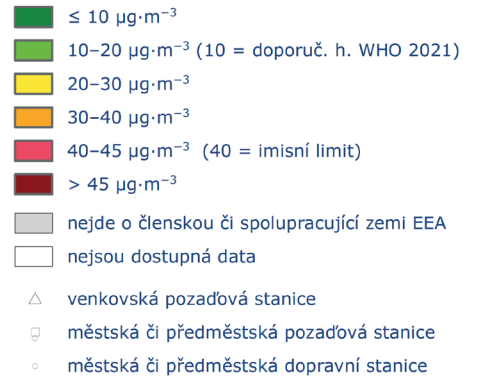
≤ 10 μg·m$^{-3}$

10–20 μg·m$^{-3}$ (10 = doporuč. h. WHO 2021)

20–30 μg·m$^{-3}$

30–40 μg·m$^{-3}$

40–45 μg·m$^{-3}$ (40 = imisní limit)

> 45 μg·m$^{-3}$

nejde o členskou či spolupracující zemi EEA

nejsou dostupná data

venkovská pozaďová stanice

městská či předměstská pozaďová stanice

městská či předměstská dopravní stanice